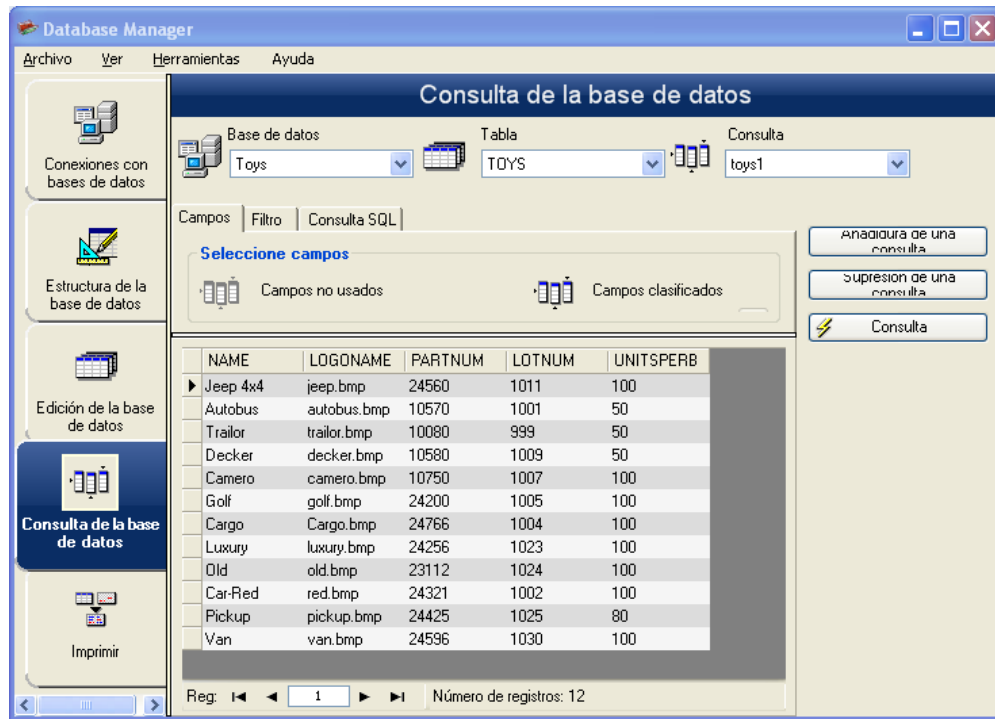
Database Manager

Archivo Ver Herramientas Ayuda

Conexiones con bases de datos

Estructura de la base de datos

Edición de la base de datos

Consulta de la base de datos

Imprimir

Consulta de la base de datos

Base de datos
Toys

Tabla
TOYS

Consulta
toys1

Campos | Filtro | Consulta SQL

Seleccione campos

Campos no usados

Campos clasificados

Añadidura de una consulta

Supresión de una consulta

Consulta

| NAME | LOGONAME | PARTNUM | LOTNUM | UNITSPERB |
|---|---|---|---|---|
| Jeep 4x4 | jeep.bmp | 24560 | 1011 | 100 |
| Autobus | autobus.bmp | 10570 | 1001 | 50 |
| Trailor | trailor.bmp | 10080 | 999 | 50 |
| Decker | decker.bmp | 10580 | 1009 | 50 |
| Camero | camero.bmp | 10750 | 1007 | 100 |
| Golf | golf.bmp | 24200 | 1005 | 100 |
| Cargo | Cargo.bmp | 24766 | 1004 | 100 |
| Luxury | luxury.bmp | 24256 | 1023 | 100 |
| Old | old.bmp | 23112 | 1024 | 100 |
| Car-Red | red.bmp | 24321 | 1002 | 100 |
| Pickup | pickup.bmp | 24425 | 1025 | 80 |
| Van | van.bmp | 24596 | 1030 | 100 |

Reg: 1 Número de registros: 12